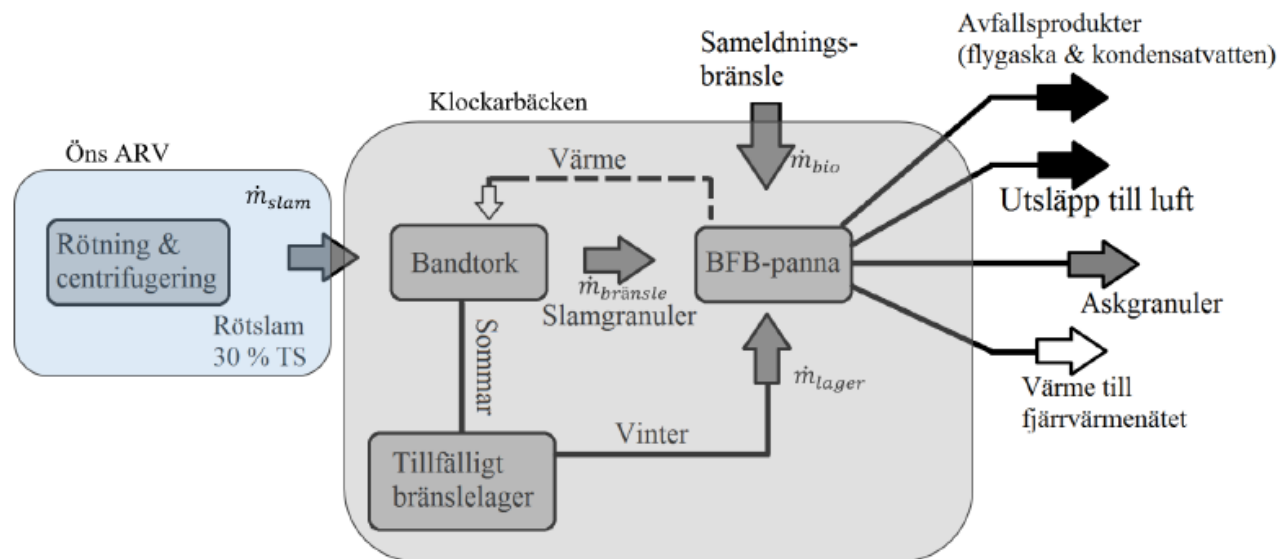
Avfallsprodukter (flygaska & kondensatvatten)

Sameldningsbränsle

Klockarbäcken

Öns ARV

Värme

$\dot{m}_{bio}$

$\dot{m}_{slam}$

Utsläpp till luft

Rötning & centrifugering

Bandtork

BFB-panna

$\dot{m}_{bränsle}$

Slamgranuler

Askgranuler

Rötslam 30 % TS

Sommar

$\dot{m}_{lager}$

Värme till fjärrvärmenätet

Vinter

Tillfälligt bränslelager